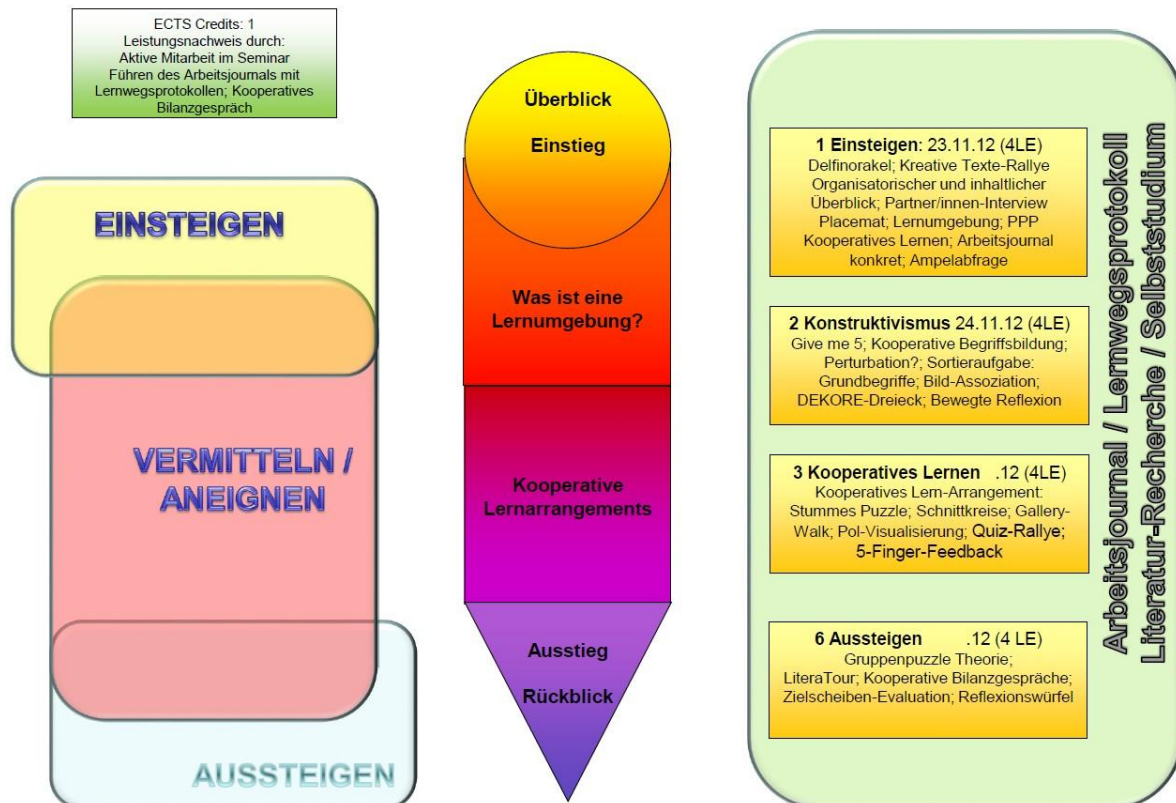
ECTS Credits: 1
Leistungsnachweis durch:
Aktive Mitarbeit im Seminar
Führen des Arbeitsjournals mit Lernwegsprotokollen; Kooperatives Bilanzgespräch

EINSTEIGEN

VERMITTELN / ANEIGNEN

AUSSTEIGEN

Überblick

Einstieg

Was ist eine Lernumgebung?

Kooperative Lernarrangements

Ausstieg

Rückblick

1 Einsteigen: 23.11.12 (4LE)
Delfinorakel; Kreative Texte-Rallye Organisatorischer und inhaltlicher Überblick; Partner/innen-Interview Placemat; Lernumgebung; PPP Kooperatives Lernen; Arbeitsjournal konkret; Ampelabfrage

2 Konstruktivismus 24.11.12 (4LE)
Give me 5; Kooperative Begriffsbildung; Perturbation?; Sortieraufgabe: Grundbegriffe; Bild-Assoziation; DEKORE-Dreieck; Bewegte Reflexion

3 Kooperatives Lernen .12 (4LE)
Kooperatives Lern-Arrangement: Stummes Puzzle; Schnittkreise; Gallery-Walk; Pol-Visualisierung; Quiz-Rallye; 5-Finger-Feedback

6 Aussteigen .12 (4 LE)
Gruppenpuzzle Theorie; LiteraTour; Kooperative Bilanzgespräche; Zielscheiben-Evaluation; Reflexionswürfel

Arbeitsjournal / Lernwegsprotokoll
Literatur-Recherche / Selbststudium